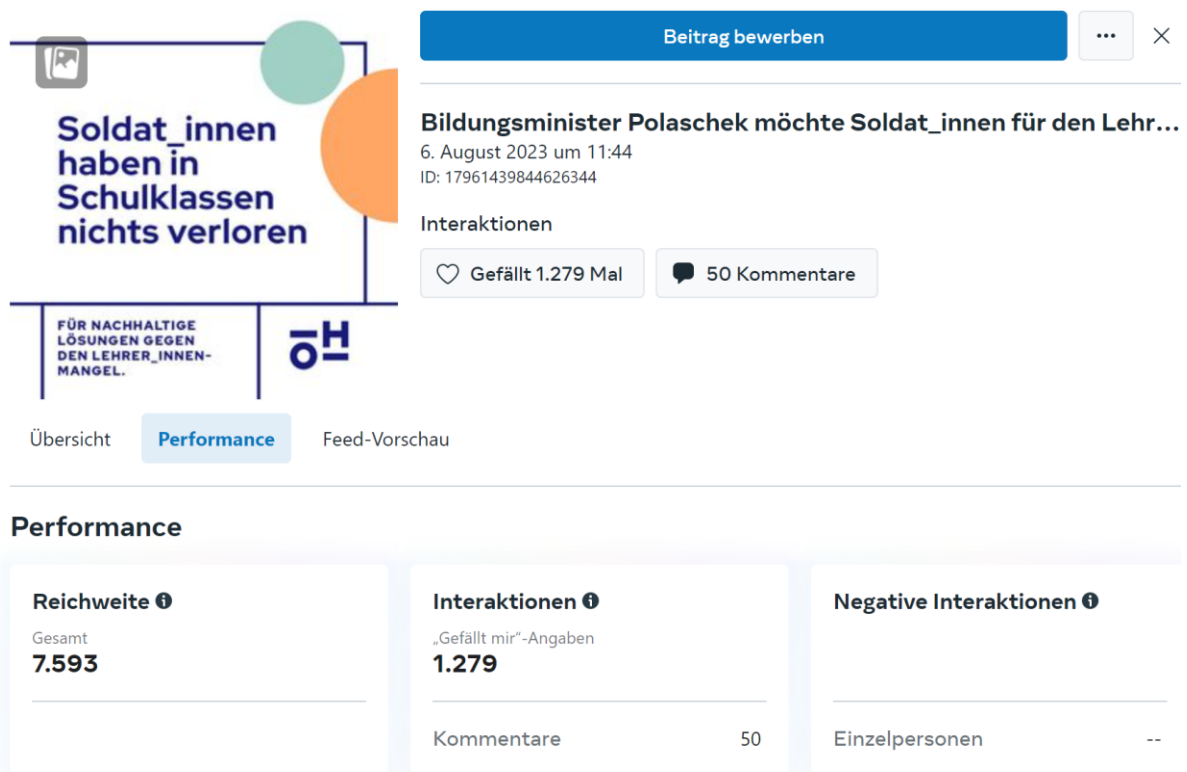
Soldat_innen haben in Schulklassen nichts verloren

FÜR NACHHALTIGE LÖSUNGEN GEGEN DEN LEHRER_INNEN-MANGEL.

ōH

Beitrag bewerben

...

×

Bildungsminister Polaschek möchte Soldat_innen für den Lehr...
6. August 2023 um 11:44
ID: 17961439844626344

Interaktionen

Gefällt 1.279 Mal

50 Kommentare

Übersicht

Performance

Feed-Vorschau

Performance

Reichweite
Gesamt
7.593

Interaktionen
„Gefällt mir"-Angaben
1.279

Kommentare 50

Negative Interaktionen

Einzelpersonen --